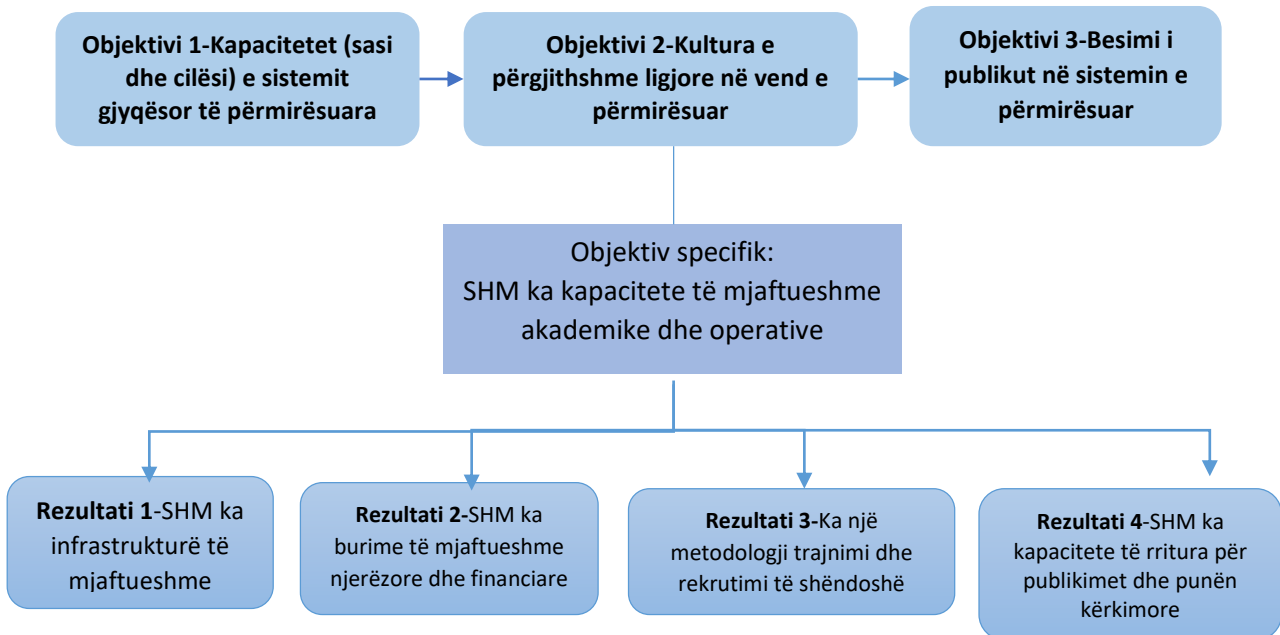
Objektivi 1-Kapacitetet (sasi dhe cilësi) e sistemit gjyqësor të përmirësuara

Objektivi 2-Kultura e përgjithshme ligjore në vend e përmirësuar

Objektivi 3-Besimi i publikut në sistemin e përmirësuar

Objektiv specifik:
SHM ka kapacitete të mjaftueshme akademike dhe operative

Rezultati 1-SHM ka infrastrukturë të mjaftueshme

Rezultati 2-SHM ka burime të mjaftueshme njerëzore dhe financiare

Rezultati 3-Ka një metodologji trajnimi dhe rekrutimi të shëndoshë

Rezultati 4-SHM ka kapacitete të rritura për publikimet dhe punën kërkimore